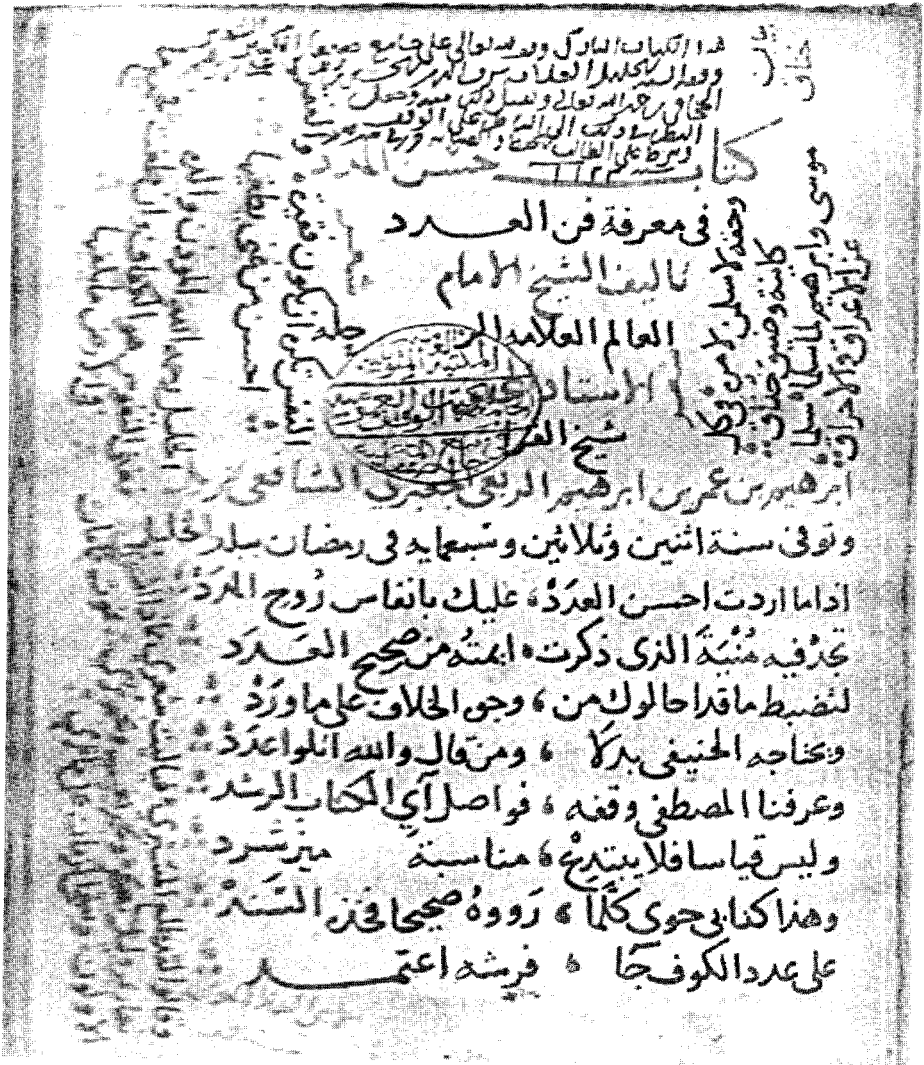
هذا الكتاب المبارك وقف ... على جامع ...
وقد ... العلامة ... 
... رحمه الله تعالى ...
... 
...

كتاب حسن المدد

في معرفة فن العدد

تاليف الشيخ الامام

العالم العلامة

الاستاذ

شيخ القراء

ابرهيم بن عمر بن ابرهيم الربعي الجعبري الشافعي

وتوفي سنة اثنين وثلاثين وسبعماية في رمضان ببلد الخليل

اذا ما اردت احسن العدد ٭ عليك بانفاس روح المدد

تجد فيه منية الذي ذكرت ٭ ابنته من صحيح العدد

لتضبط ما قد احال من ٭ وجوه الخلاف على ما ورد

وناجح الحنيفي بدلا ٭ ومن قال والله انلوا عدد

وعرفنا المصطفى وقفه ٭ فواصل اي الكتاب الرشد

وليس قياسا فلا يبتدع ٭ مناسبة ... سرد

وهذا كتابي حوى كلما ٭ رووه صحيحا لجز السند

على عدد الكوفي ٭ فرشد اعتمد

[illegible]